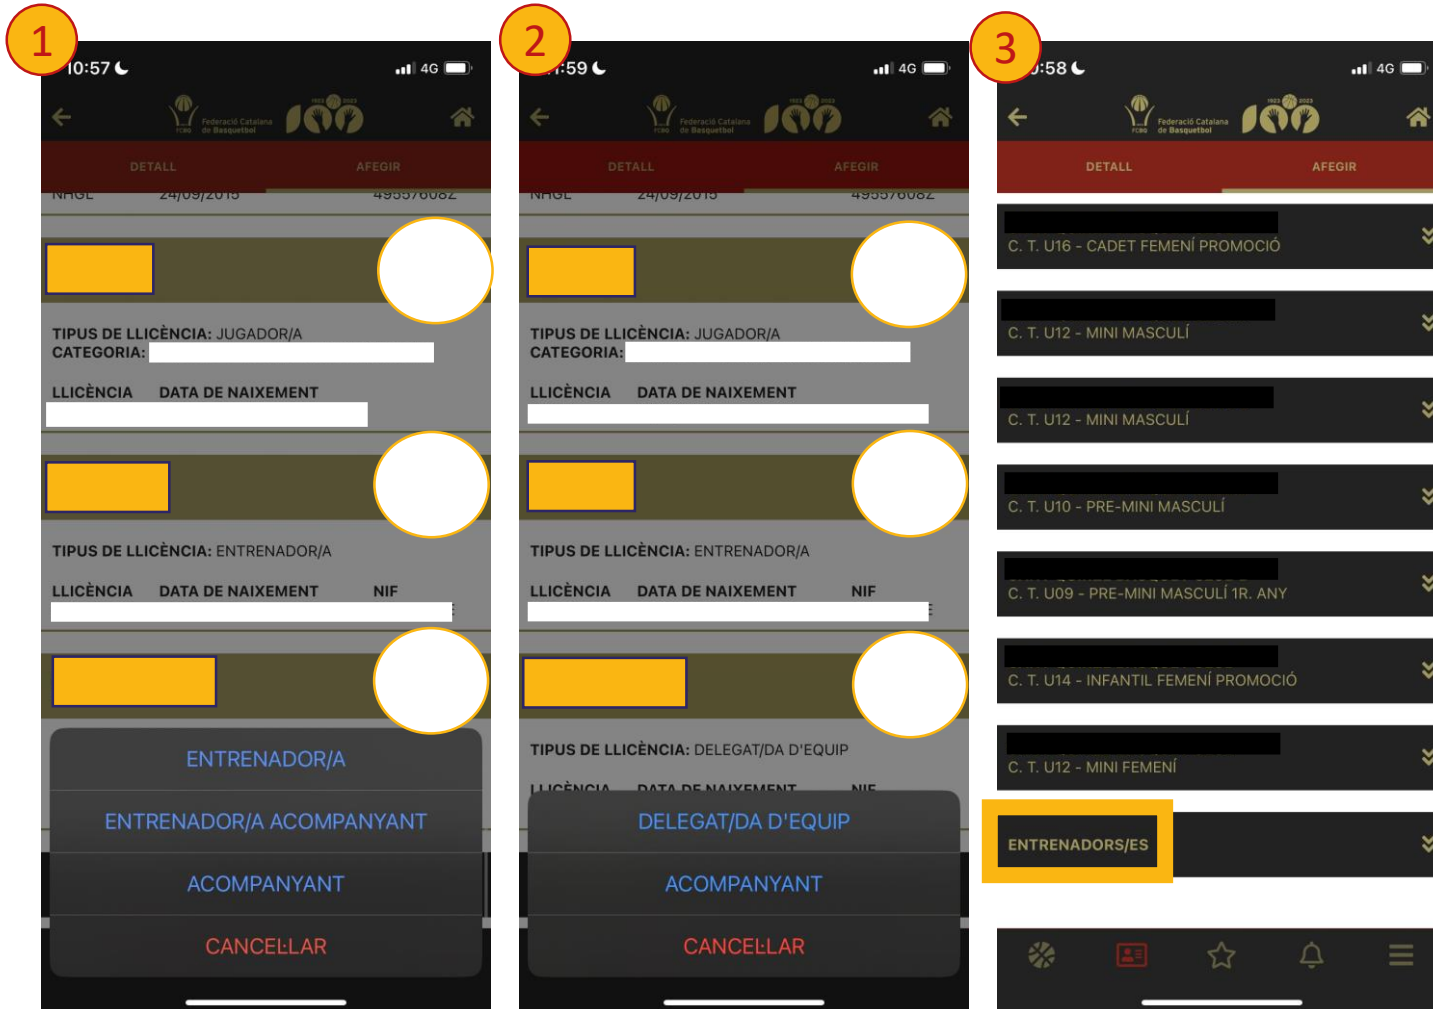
1

10:57 4G

Federació Catalana de Basquetbol 1923 2023 100

DETALL AFEGIR

NHGL 24/09/2015 49557608Z

TIPUS DE LLICÈNCIA: JUGADOR/A
CATEGORIA:

LLICÈNCIA DATA DE NAIXEMENT

TIPUS DE LLICÈNCIA: ENTRENADOR/A

LLICÈNCIA DATA DE NAIXEMENT NIF

ENTRENADOR/A

ENTRENADOR/A ACOMPANYANT

ACOMPANYANT

CANCEL·LAR

2

:59 4G

Federació Catalana de Basquetbol 1923 2023 100

DETALL AFEGIR

NHGL 24/09/2015 49557608Z

TIPUS DE LLICÈNCIA: JUGADOR/A
CATEGORIA:

LLICÈNCIA DATA DE NAIXEMENT

TIPUS DE LLICÈNCIA: ENTRENADOR/A

LLICÈNCIA DATA DE NAIXEMENT NIF

TIPUS DE LLICÈNCIA: DELEGAT/DA D'EQUIP

LLICÈNCIA DATA DE NAIXEMENT NIF

DELEGAT/DA D'EQUIP

ACOMPANYANT

CANCEL·LAR

3

:58 4G

Federació Catalana de Basquetbol 1923 2023 100

DETALL AFEGIR

C. T. U16 - CADET FEMENÍ PROMOCIÓ

C. T. U12 - MINI MASCULÍ

C. T. U12 - MINI MASCULÍ

C. T. U10 - PRE-MINI MASCULÍ

C. T. U09 - PRE-MINI MASCULÍ 1R. ANY

C. T. U14 - INFANTIL FEMENÍ PROMOCIÓ

C. T. U12 - MINI FEMENÍ

ENTRENADORS/ES